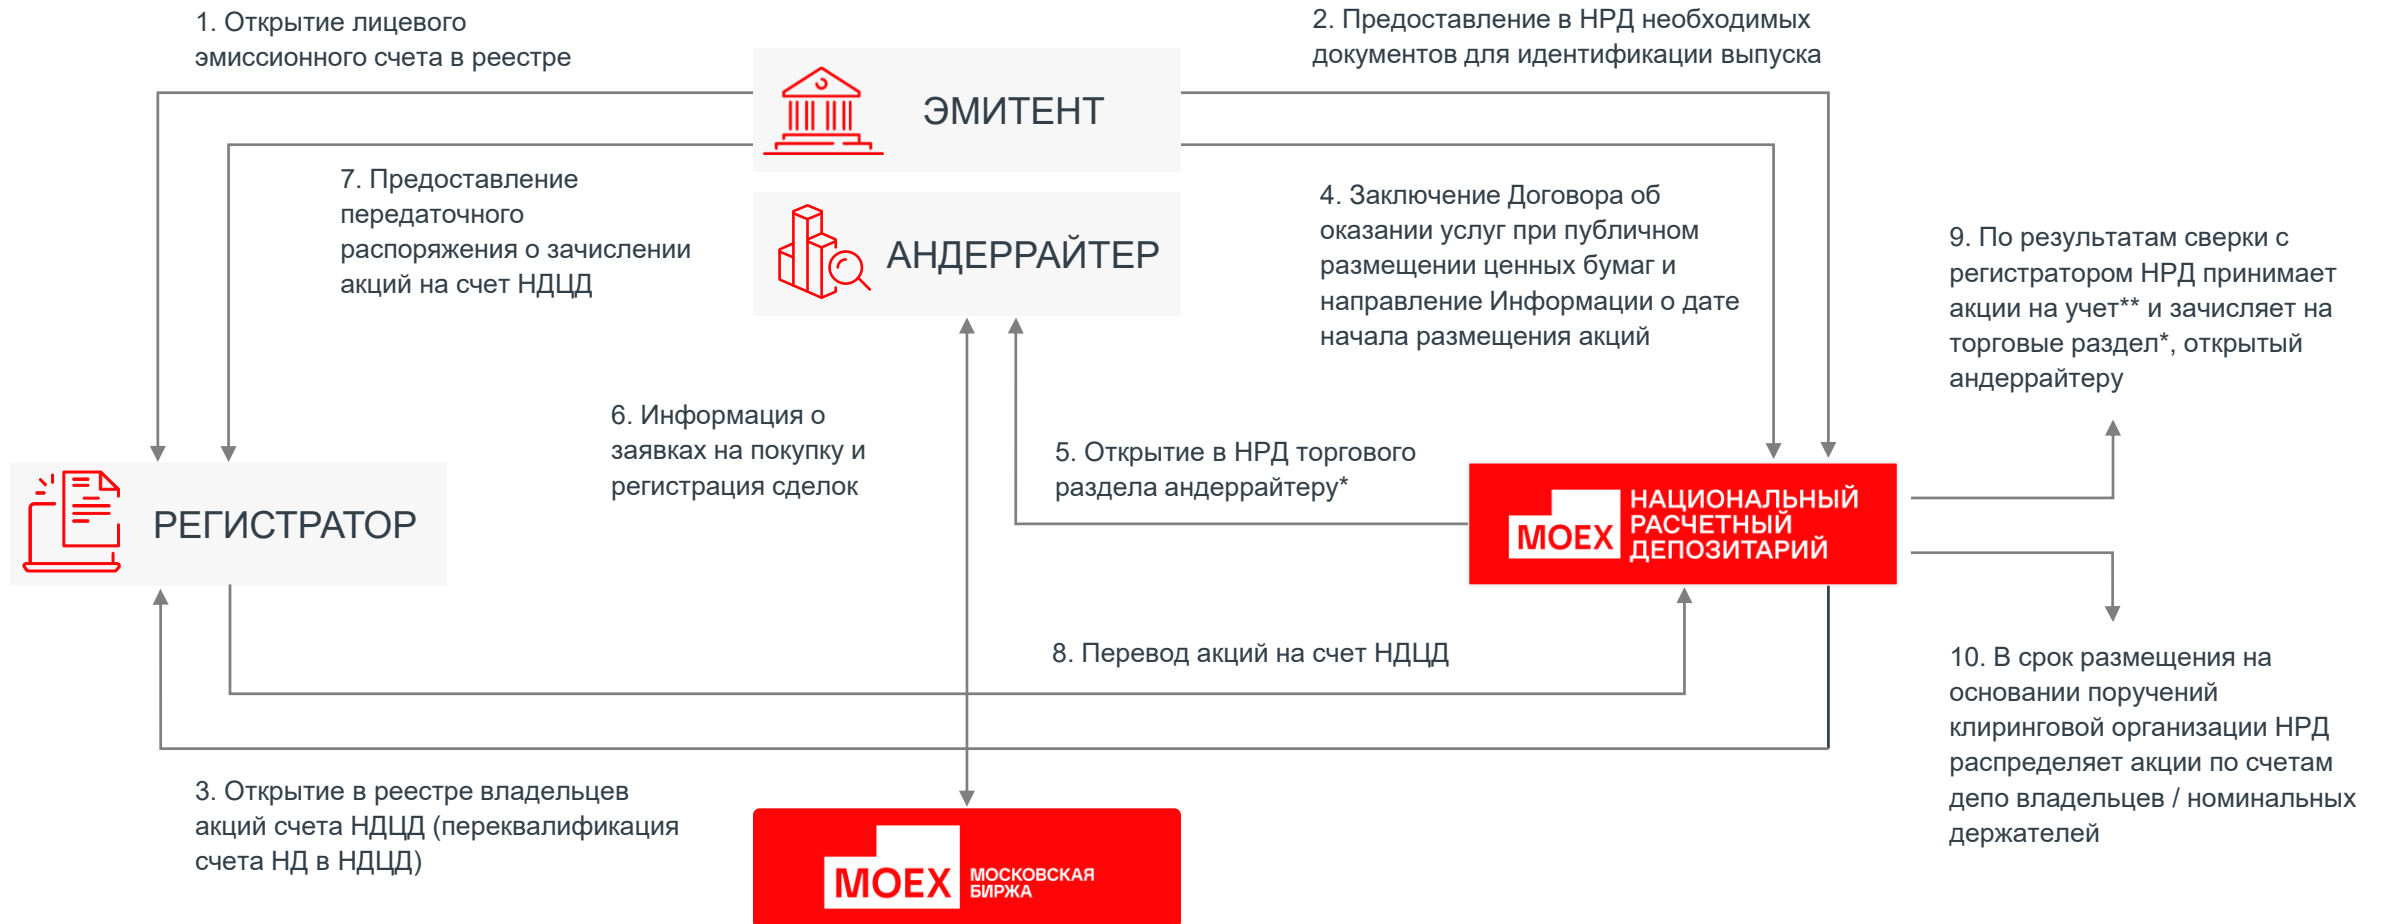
1. Открытие лицевого эмиссионного счета в реестре

ЭМИТЕНТ

2. Предоставление в НРД необходимых документов для идентификации выпуска

7. Предоставление передаточного распоряжения о зачислении акций на счет НДЦД

АНДЕРРАЙТЕР

4. Заключение Договора об оказании услуг при публичном размещении ценных бумаг и направление Информации о дате начала размещения акций

9. По результатам сверки с регистратором НРД принимает акции на учет** и зачисляет на торговые раздел*, открытый андеррайтеру

6. Информация о заявках на покупку и регистрация сделок

5. Открытие в НРД торгового раздела андеррайтеру*

РЕГИСТРАТОР

MOEX НАЦИОНАЛЬНЫЙ РАСЧЕТНЫЙ ДЕПОЗИТАРИЙ

8. Перевод акций на счет НДЦД

10. В срок размещения на основании поручений клиринговой организации НРД распределяет акции по счетам депо владельцев / номинальных держателей

3. Открытие в реестре владельцев акций счета НДЦД (переквалификация счета НД в НДЦД)

MOEX МОСКОВСКАЯ БИРЖА